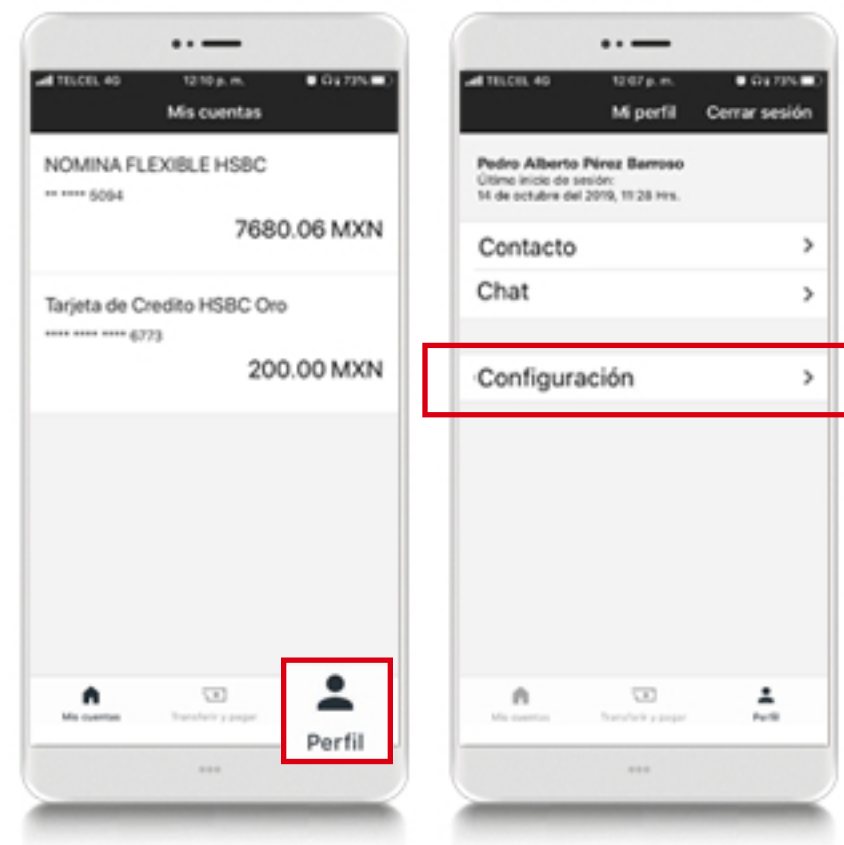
TELCEL 4G 12:10 p. m. 73%

Mis cuentas

NOMINA FLEXIBLE HSBC
** **** 5094
7680.06 MXN

Tarjeta de Credito HSBC Oro
**** **** **** 6773
200.00 MXN

Mis cuentas
Transferir y pagar
Perfil

TELCEL 4G 12:07 p. m. 73%

Mi perfil Cerrar sesión

Pedro Alberto Pérez Barroso
Último inicio de sesión:
14 de octubre del 2019, 11:28 Hrs.

Contacto
Chat

Configuración

Mis cuentas
Transferir y pagar
Perfil